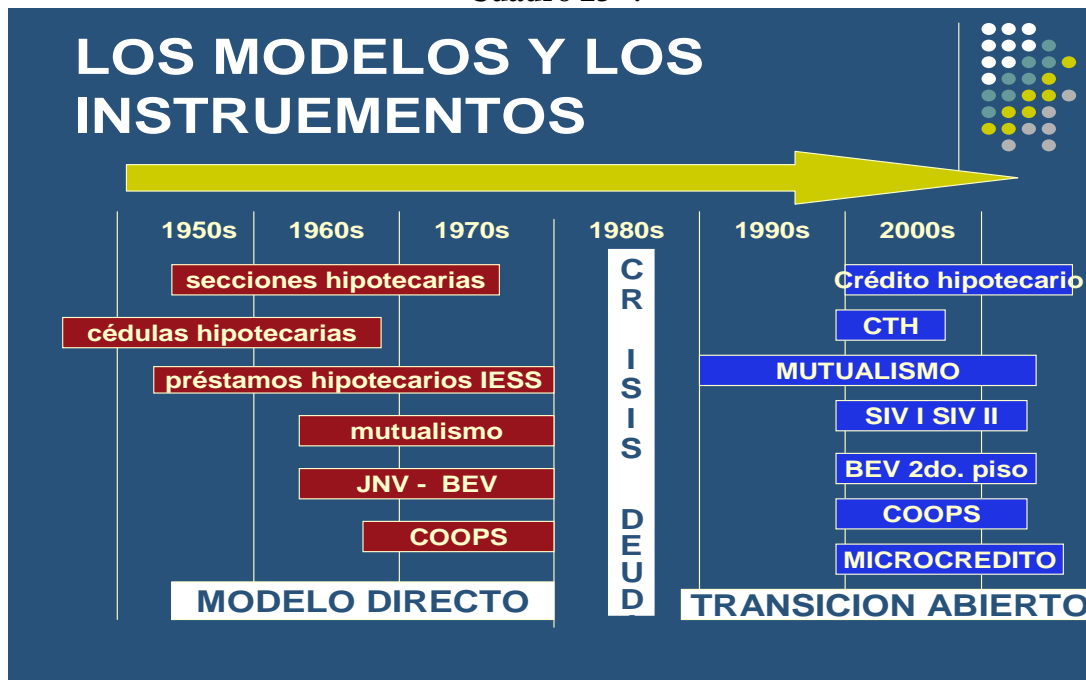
LOS MODELOS Y LOS INSTRUEMENTOS

1950s 1960s 1970s 1980s 1990s 2000s

secciones hipotecarias

cédulas hipotecarias

préstamos hipotecarios IESS

mutualismo

JNV - BEV

COOPS

MODELO DIRECTO

CR ISIS DEUD

Crédito hipotecario

CTH

MUTUALISMO

SIV I SIV II

BEV 2do. piso

COOPS

MICROCREDITO

TRANSICION ABIERTO